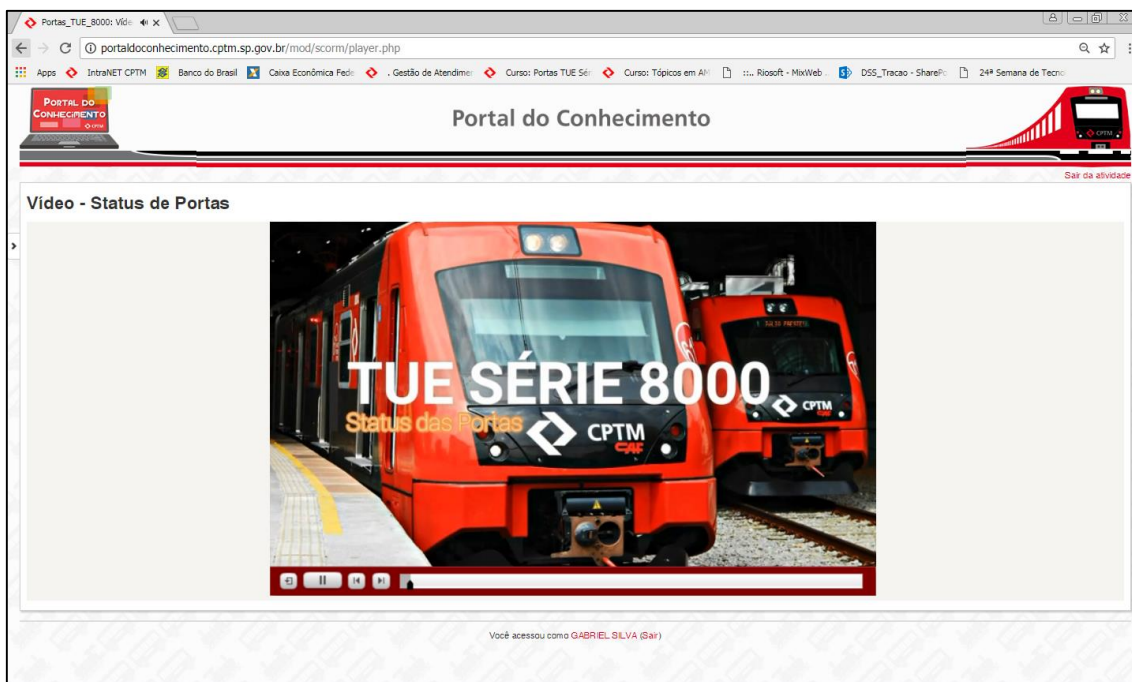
Portas_TUE_8000: Víde ×

portaldoconhecimento.cptm.sp.gov.br/mod/scorm/player.php

Apps IntraNET CPTM Banco do Brasil Caixa Econômica Fede . Gestão de Atendimen Curso: Portas TUE Sér Curso: Tópicos em AM ::.. Riosoft - MixWeb DSS_Tracao - SharePo 24ª Semana de Tecno

PORTAL DO CONHECIMENTO CPTM

Portal do Conhecimento

CPTM

Sair da atividade

Vídeo - Status de Portas

TUE SÉRIE 8000

Status das Portas

CPTM

CAF

CPTM

Você acessou como GABRIEL SILVA (Sair)